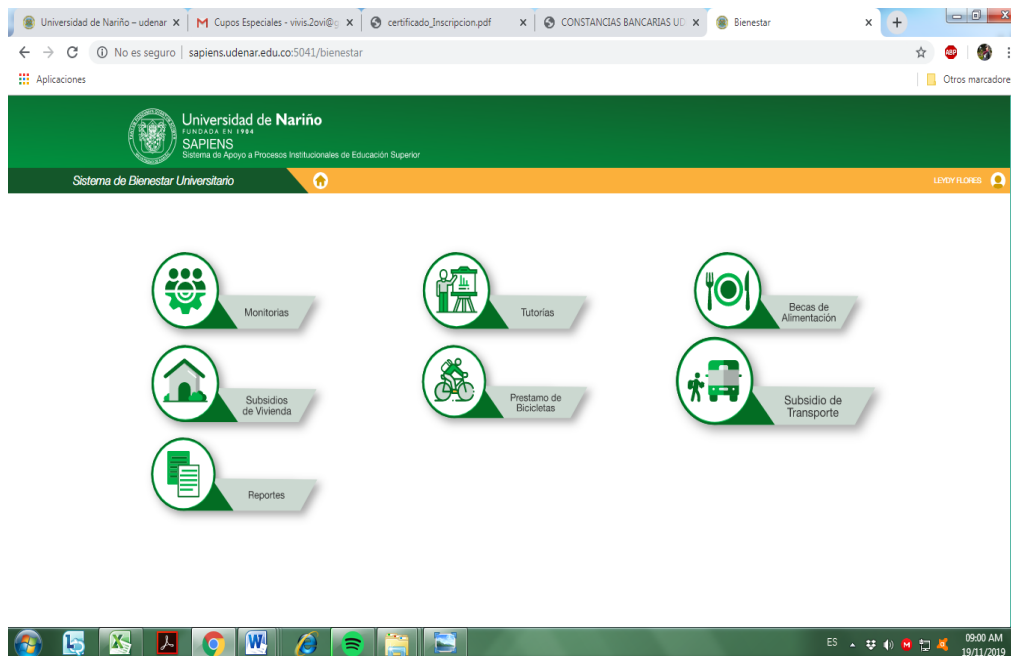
Universidad de Nariño – udenar ×
Cupos Especiales - vivis.2ovi@ ×
certificado_Inscripcion.pdf ×
CONSTANCIAS BANCARIAS UD ×
Bienestar ×

No es seguro | sapiens.udenar.edu.co:5041/bienestar

Aplicaciones
Otros marcadore

Universidad de Nariño
FUNDADA EN 1904
SAPIENS
Sistema de Apoyo a Procesos Institucionales de Educación Superior

Sistema de Bienestar Universitario
LEYDY FLORES

Monitorias
Tutorías
Becas de Alimentación
Subsidios de Vivienda
Prestamo de Bicicletas
Subsidio de Transporte
Reportes

ES
09:00 AM
19/11/2019